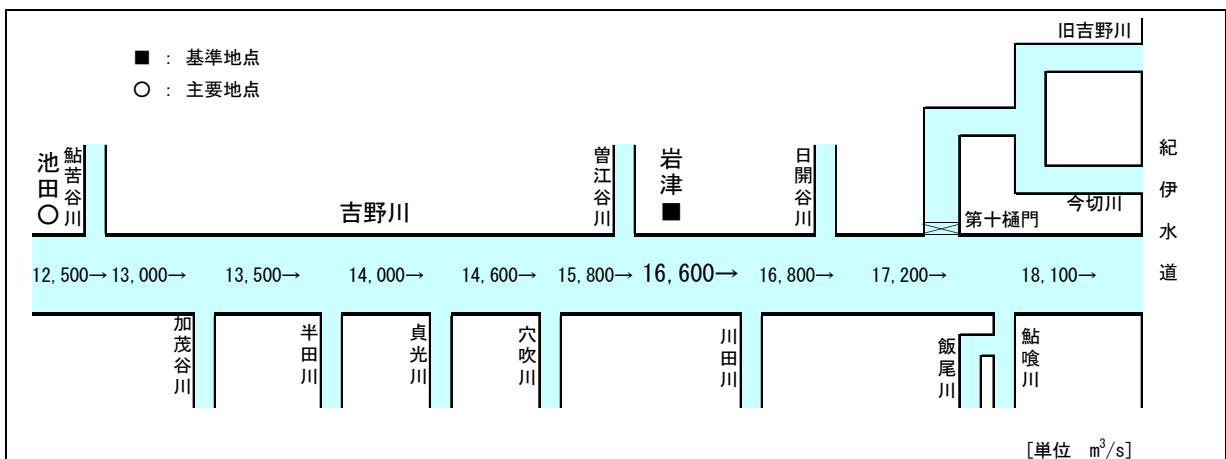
■ : 基準地点
○ : 主要地点

旧吉野川

池田○
鮎苦谷川
吉野川
曽江谷川
岩津■
日開谷川
第十樋門
今切川
紀伊水道

12,500→ 13,000→ 13,500→ 14,000→ 14,600→ 15,800→ 16,600→ 16,800→ 17,200→ 18,100→

加茂谷川
半田川
貞光川
穴吹川
川田川
飯尾川
鮎喰川

[単位 $m^3/s$]